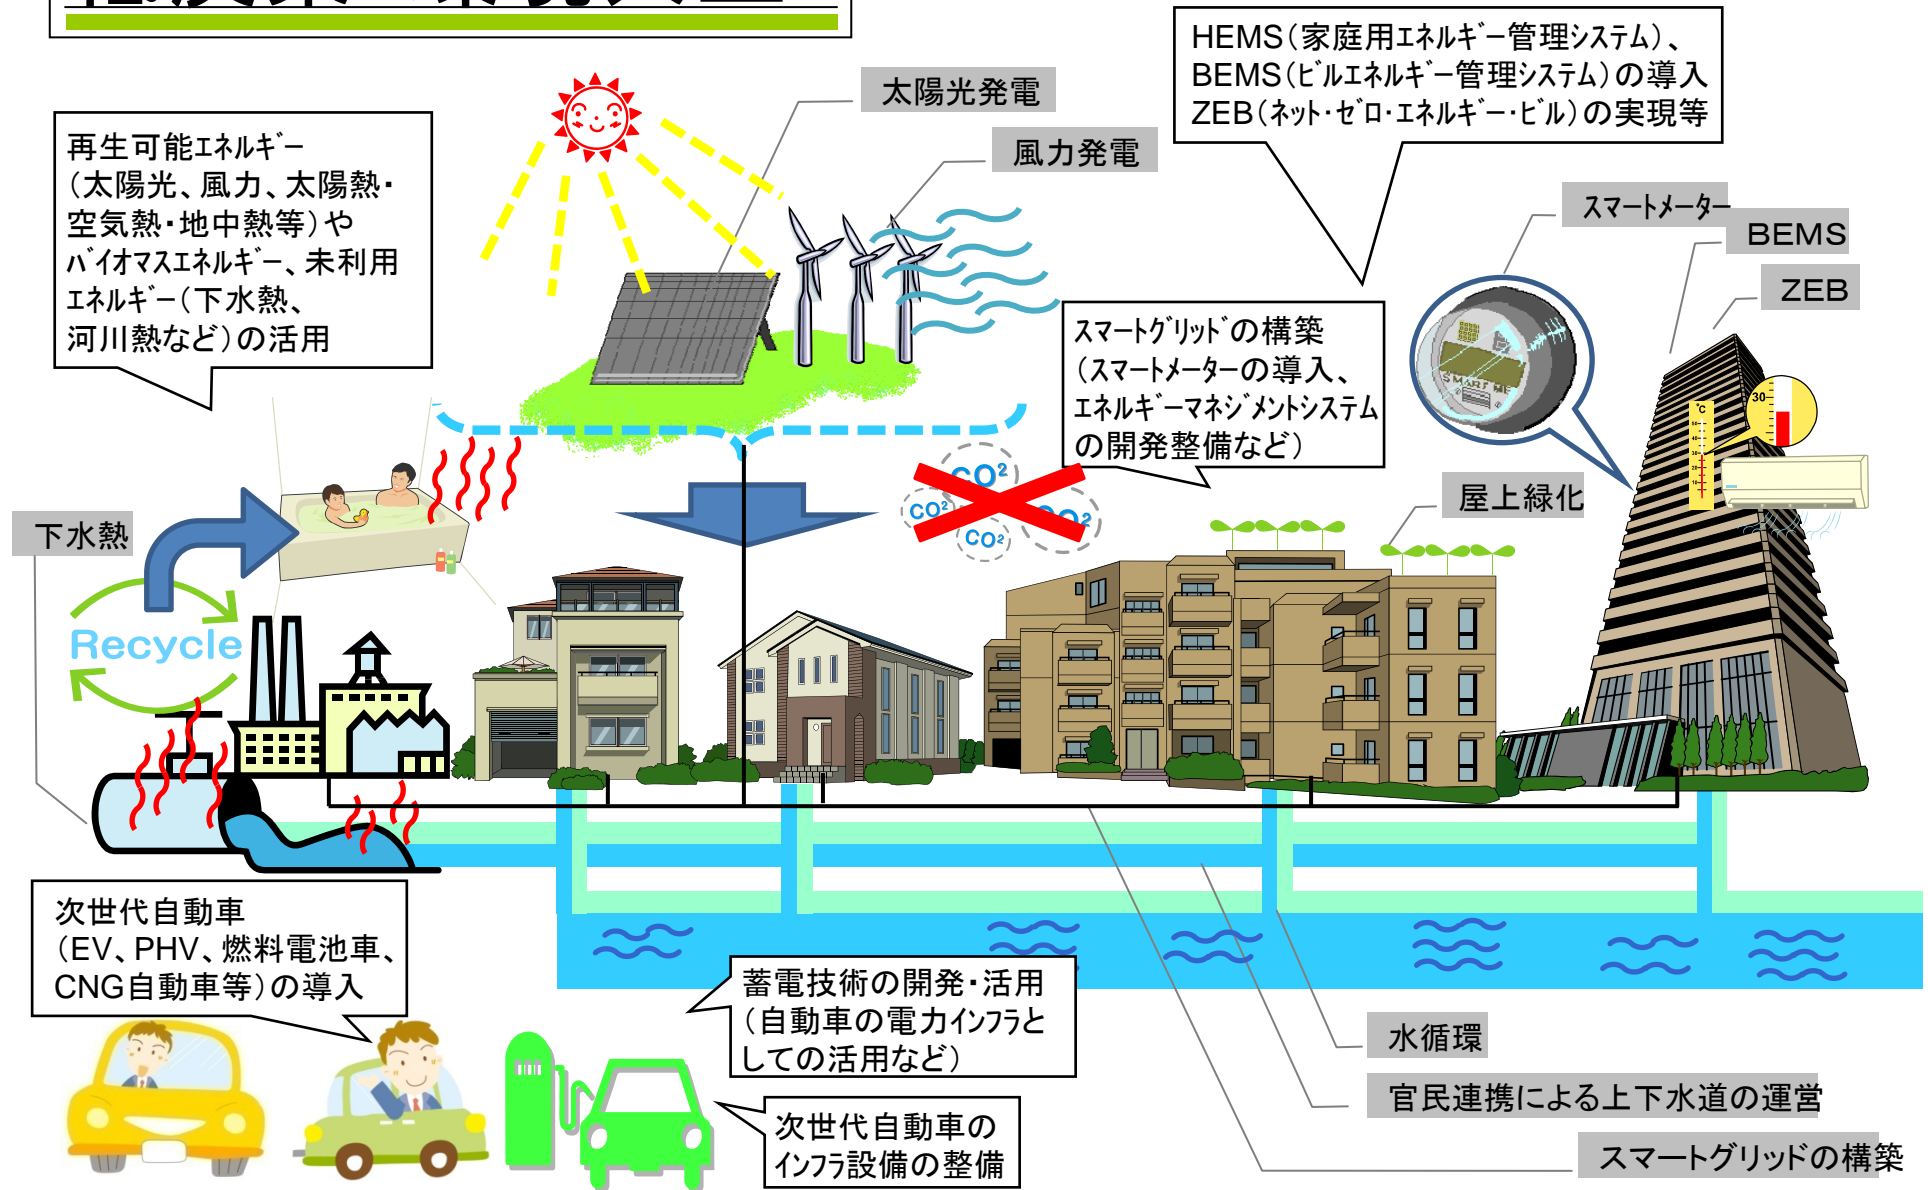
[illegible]

再生可能ｴﾈﾙｷﾞｰ（太陽光、風力、太陽熱・空気熱・地中熱等）やﾊﾞｲｵﾏｽｴﾈﾙｷﾞｰ、未利用ｴﾈﾙｷﾞｰ（下水熱、河川熱など）の活用

太陽光発電

風力発電

HEMS（家庭用ｴﾈﾙｷﾞｰ管理ｼｽﾃﾑ）、BEMS（ﾋﾞﾙｴﾈﾙｷﾞｰ管理ｼｽﾃﾑ）の導入 ZEB（ﾈｯﾄ･ｾﾞﾛ･ｴﾈﾙｷﾞｰ･ﾋﾞﾙ）の実現等

ｽﾏｰﾄﾒｰﾀｰ

BEMS

ZEB

ｽﾏｰﾄｸﾞﾘｯﾄﾞの構築（ｽﾏｰﾄﾒｰﾀｰの導入、ｴﾈﾙｷﾞｰﾏﾈｼﾞﾒﾝﾄｼｽﾃﾑの開発整備など）

$CO^2$ $CO^2$ $CO^2$ $CO^2$

SMART ME

30

℃

屋上緑化

下水熱

Recycle

次世代自動車（EV、PHV、燃料電池車、CNG自動車等）の導入

蓄電技術の開発・活用（自動車の電力ｲﾝﾌﾗとしての活用など）

次世代自動車のｲﾝﾌﾗ設備の整備

水循環

官民連携による上下水道の運営

スマートグリッドの構築